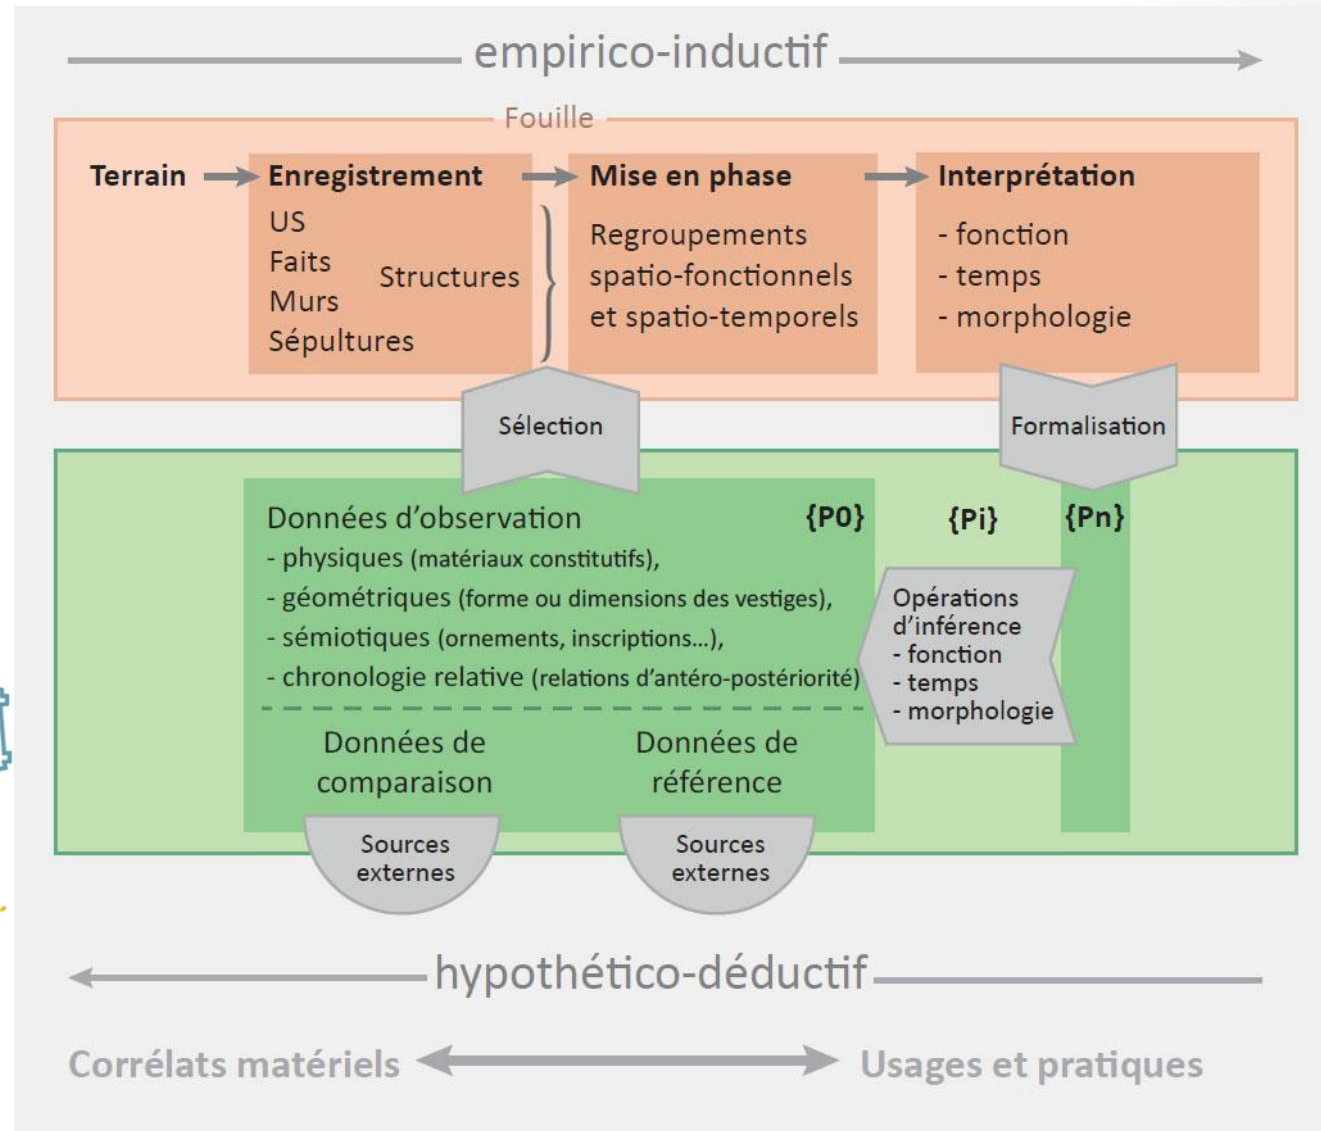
empirico-inductif

Fouille

Terrain

Enregistrement

US
Faits
Murs
Sépultures

Structures

Mise en phase

Regroupements spatio-fonctionnels et spatio-temporels

Interprétation

- fonction
- temps
- morphologie

Sélection

Formalisation

Données d'observation

{P0}

{Pi}

{Pn}

- physiques (matériaux constitutifs),
- géométriques (forme ou dimensions des vestiges),
- sémiotiques (ornements, inscriptions...),
- chronologie relative (relations d'antéro-postériorité)

Opérations d'inférence
- fonction
- temps
- morphologie

Données de comparaison

Données de référence

Sources externes

Sources externes

hypothético-déductif

Corrélats matériels

Usages et pratiques